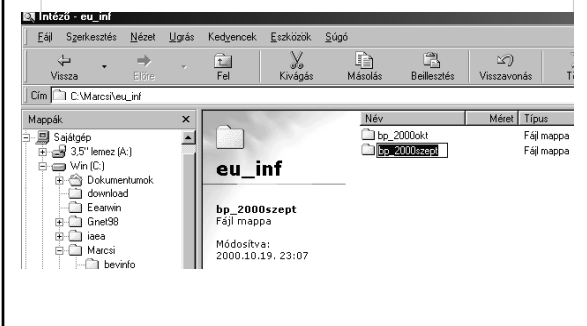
Intéző - eu_inf

Fájl Szerkesztés Nézet Ugrás Kedvencek Eszközök Súgó

Vissza Előre Fel Kivágás Másolás Beillesztés Visszavonás T

Cím C:\Marcsi\eu_inf

Mappák ×

Sajátgép
3.5" lemez (A:)
Win (C:)
Dokumentumok
download
Eearwin
Gnet98
iaea
Marcsi
bevinfo

eu_inf

bp_2000szept
Fájl mappa

Módosítva:
2000.10.19. 23:07

| Név | Méret | Típus |
|---|---|---|
| bp_2000okt | | Fájl mappa |
| bp_2000szept | | Fájl mappa |